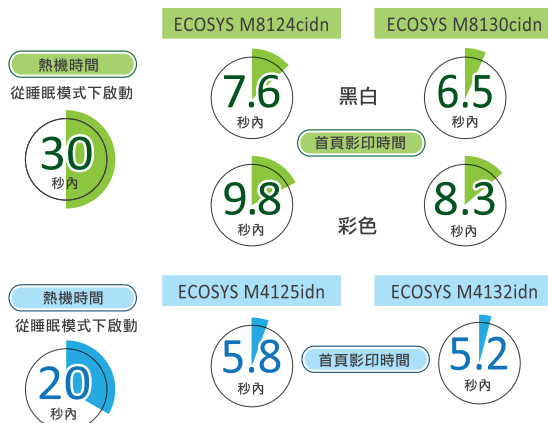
ECOSYS M8124cidn

ECOSYS M8130cidn

熱機時間
從睡眠模式下啟動

30
秒內

7.6
秒內

黑白

6.5
秒內

首頁影印時間

9.8
秒內

彩色

8.3
秒內

ECOSYS M4125idn

ECOSYS M4132idn

熱機時間
從睡眠模式下啟動

20
秒內

5.8
秒內

首頁影印時間

5.2
秒內